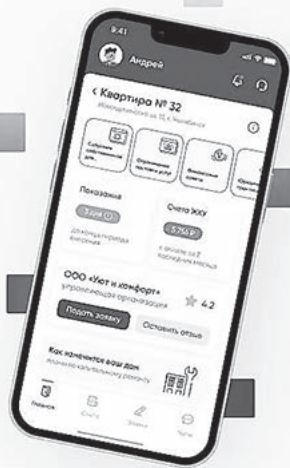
9:41

Андрей

< Квартира № 32

Комсомольская ул. 11, г. Челябинск

Собрание собственников

Отправленные заявки на услуги

Финансовые отчеты

Показания

Счета ЖКУ

5 756 ₽

ООО «Уют и комфорт»

управляющая организация

4.2

Подать заявку

Оставить отзыв

Как изменился ваш дом

Главная

Счета

Заявки

Чаты